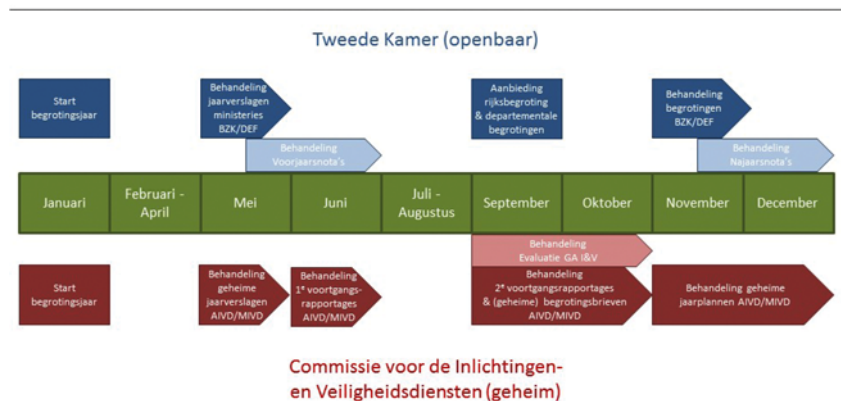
Tweede Kamer (openbaar)

Start begrotingsjaar

Behandeling jaarverslagen ministeries BZK/DEF

Behandeling Voorjaarsnota's

Aanbieding rijksbegroting & departementale begrotingen

Behandeling begrotingen BZK/DEF

Behandeling Najaarsnota's

| Januari | Februari - April | Mei | Juni | Juli - Augustus | September | Oktober | November | December |
|---|---|---|---|---|---|---|---|---|

Behandeling Evaluatie GA I&V

Start begrotingsjaar

Behandeling geheime jaarverslagen AIVD/MIVD

Behandeling 1$^e$ voortgangsrapportages AIVD/MIVD

Behandeling 2$^e$ voortgangsrapportages & (geheime) begrotingsbrieven AIVD/MIVD

Behandeling geheime jaarplannen AIVD/MIVD

Commissie voor de Inlichtingen- en Veiligheidsdiensten (geheim)